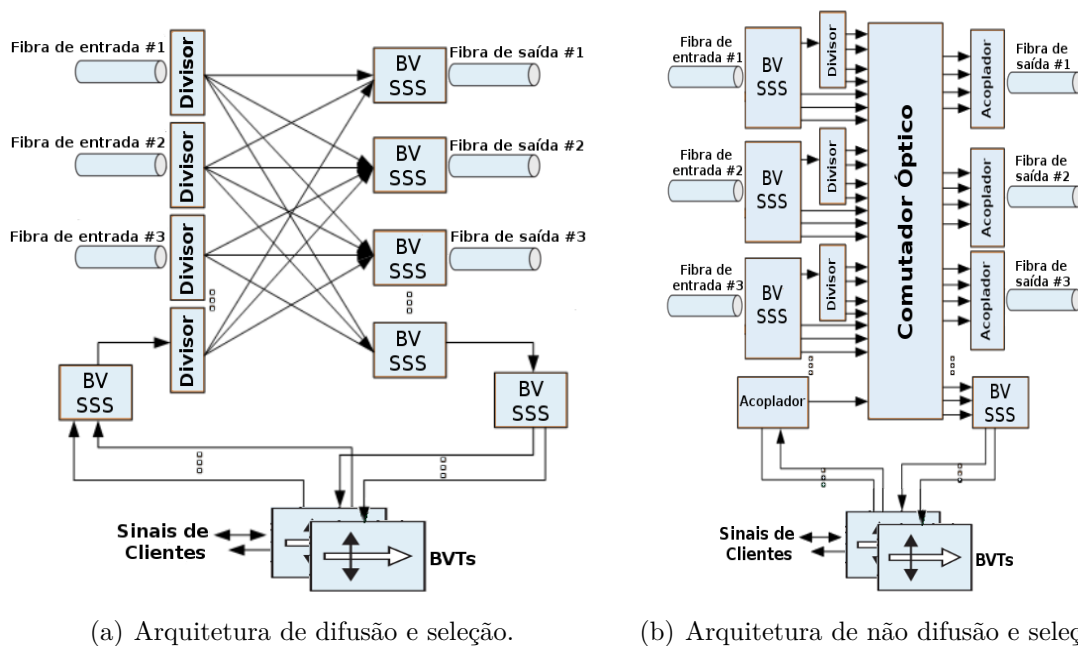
Fibra de entrada #1
Divisor
BV SSS
Fibra de saída #1
Fibra de entrada #2
Divisor
BV SSS
Fibra de saída #2
Fibra de entrada #3
Divisor
BV SSS
Fibra de saída #3
Divisor
BV SSS
BV SSS
BV SSS
Sinais de Clientes
BVTs

(a) Arquitetura de difusão e seleção.

Fibra de entrada #1
BV SSS
Divisor
Comutador Óptico
Acoplador
Fibra de saída #1
Fibra de entrada #2
BV SSS
Divisor
Acoplador
Fibra de saída #2
Fibra de entrada #3
BV SSS
Divisor
Acoplador
Fibra de saída #3
Acoplador
BV SSS
Sinais de Clientes
BVTs

(b) Arquitetura de não difusão e seleç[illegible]